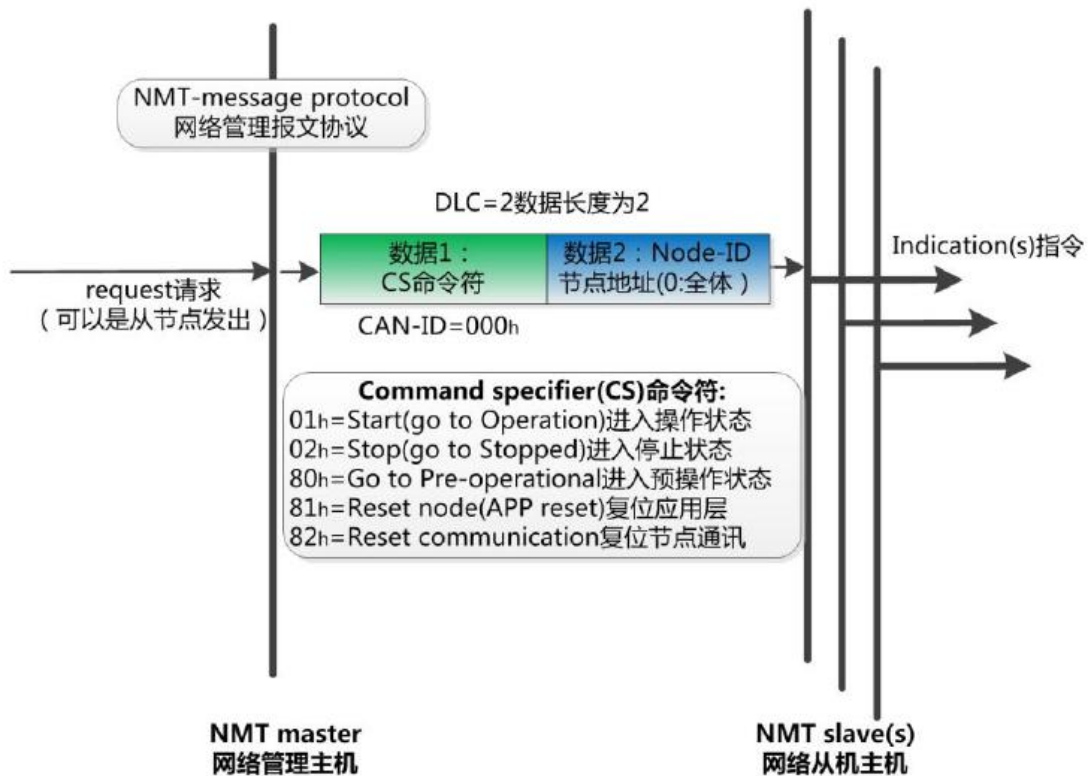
NMT-message protocol
网络管理报文协议

DLC=2数据长度为2

数据1：
CS命令符

数据2：Node-ID
节点地址(0:全体)

Indication(s)指令

request请求
(可以是从节点发出)

CAN-ID=000h

Command specifier(CS)命令符:
01h=Start(go to Operation)进入操作状态
02h=Stop(go to Stopped)进入停止状态
80h=Go to Pre-operational进入预操作状态
81h=Reset node(APP reset)复位应用层
82h=Reset communication复位节点通讯

NMT master
网络管理主机

NMT slave(s)
网络从机主机